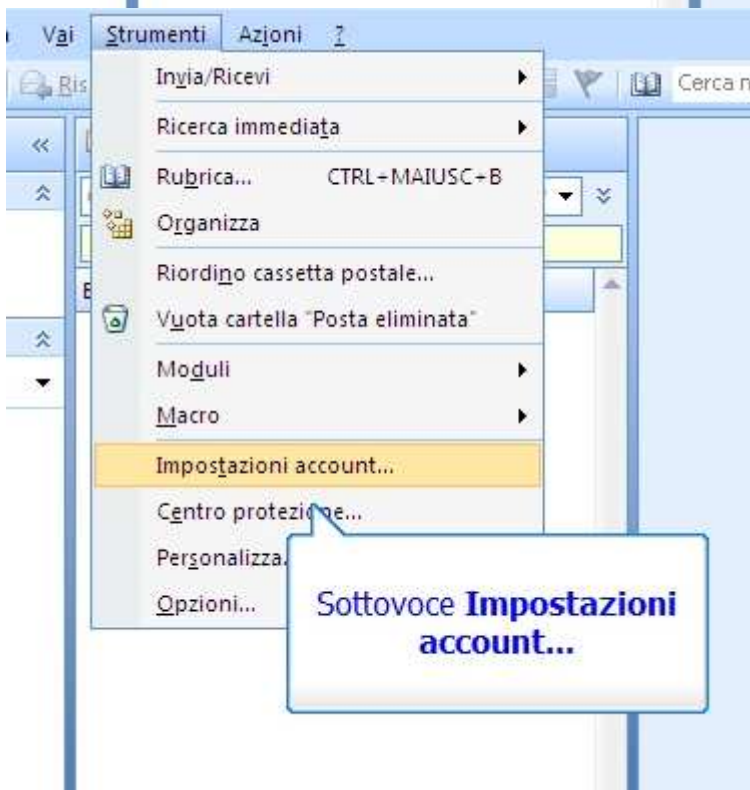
Vai Strumenti Azioni ?

Ris

Cerca n

Invia/Ricevi

Ricerca immediata

Rubrica... CTRL+MAIUSC+B

Organizza

Riordino cassetta postale...

Vuota cartella "Posta eliminata"

Moduli

Macro

Impostazioni account...

Centro protezi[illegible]e...

Personalizza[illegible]

Opzioni...

Sottovoce **Impostazioni account...**